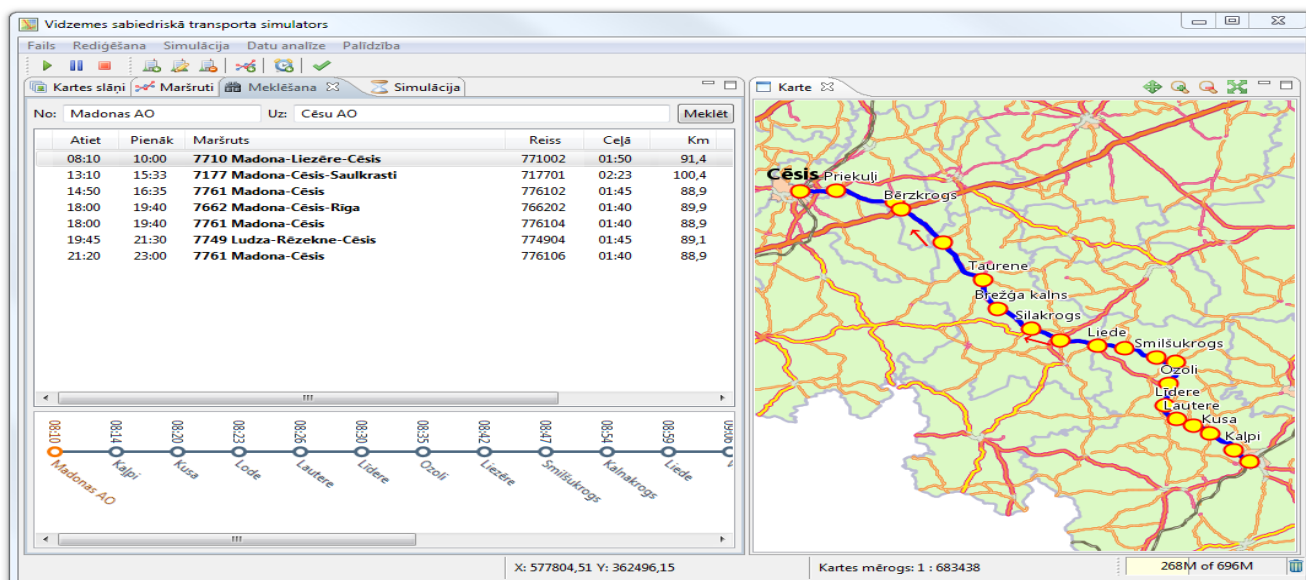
Vidzemes sabiedriskā transporta simulators

Fails Rediģēšana Simulācija Datu analīze Palīdzība

Kartes slāņi | Maršruti | Meklēšana | Simulācija

No: Madonas AO Uz: Cēsu AO Meklēt

| Atiet | Pienāk | Maršruts | Reiss | Ceļā | Km |
|---|---|---|---|---|---|
| 08:10 | 10:00 | 7710 Madona-Liezēre-Cēsis | 771002 | 01:50 | 91,4 |
| 13:10 | 15:33 | 7177 Madona-Cēsis-Saulkrasti | 717701 | 02:23 | 100,4 |
| 14:50 | 16:35 | 7761 Madona-Cēsis | 776102 | 01:45 | 88,9 |
| 18:00 | 19:40 | 7662 Madona-Cēsis-Rīga | 766202 | 01:40 | 89,9 |
| 18:00 | 19:40 | 7761 Madona-Cēsis | 776104 | 01:40 | 88,9 |
| 19:45 | 21:30 | 7749 Ludza-Rēzekne-Cēsis | 774904 | 01:45 | 89,1 |
| 21:20 | 23:00 | 7761 Madona-Cēsis | 776106 | 01:40 | 88,9 |

08:10 Madonas AO
08:14 Kalpi
08:20 Kusa
08:23 Lode
08:26 Lautere
08:30 Līdere
08:35 Ozoli
08:42 Liezēre
08:47 Smilšukrogs
08:54 Kalnakrogs
08:59 Liede
09:0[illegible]

Karte

Cēsis
Priekuļi
Bērzkrogs
Taurene
Brežģa kalns
Silakrogs
Liede
Smilšukrogs
Ozoli
Līdere
Lautere
Kusa
Kalpi

X: 577804,51 Y: 362496,15
Kartes mērogs: 1 : 683438
268M of 696M